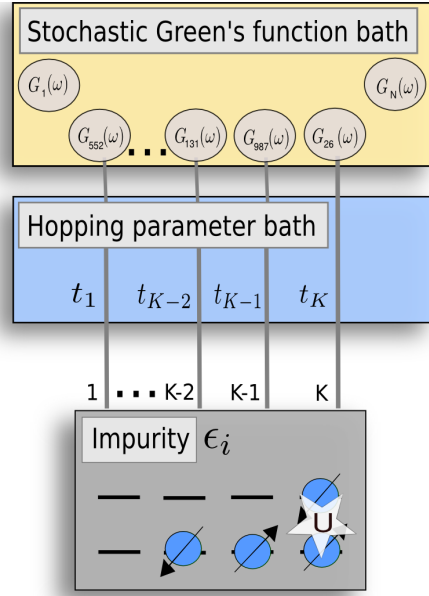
Stochastic Green's function bath

$G_1(\omega)$

$G_N(\omega)$

$G_{552}(\omega)$ ... $G_{131}(\omega)$ $G_{987}(\omega)$ $G_{26}(\omega)$

Hopping parameter bath

$t_1$ $t_{K-2}$ $t_{K-1}$ $t_K$

1 ... K-2 K-1 K

Impurity $\epsilon_i$

U